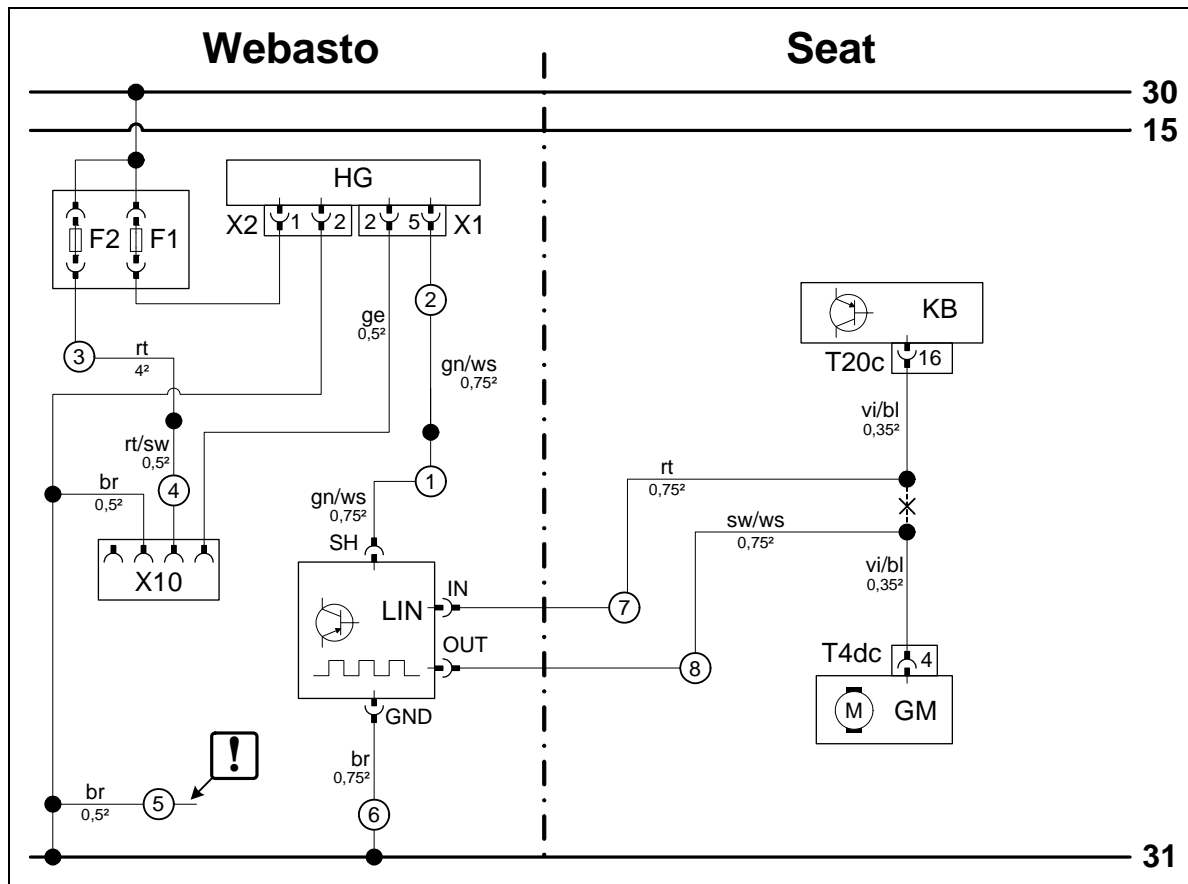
Webasto

Seat

30

15

HG

X2 1 2

2 5 X1

F2 F1

2

ge
0,5²

gn/ws
0,75²

3

rt
4²

rt/sw
0,5²

4

br
0,5²

X10

1

gn/ws
0,75²

SH

LIN

IN

OUT

GND

br
0,75²

6

br
0,5²

5

!

KB

T20c 16

vi/bl
0,35²

rt
0,75²

sw/ws
0,75²

vi/bl
0,35²

7

8

T4dc 4

M GM

31